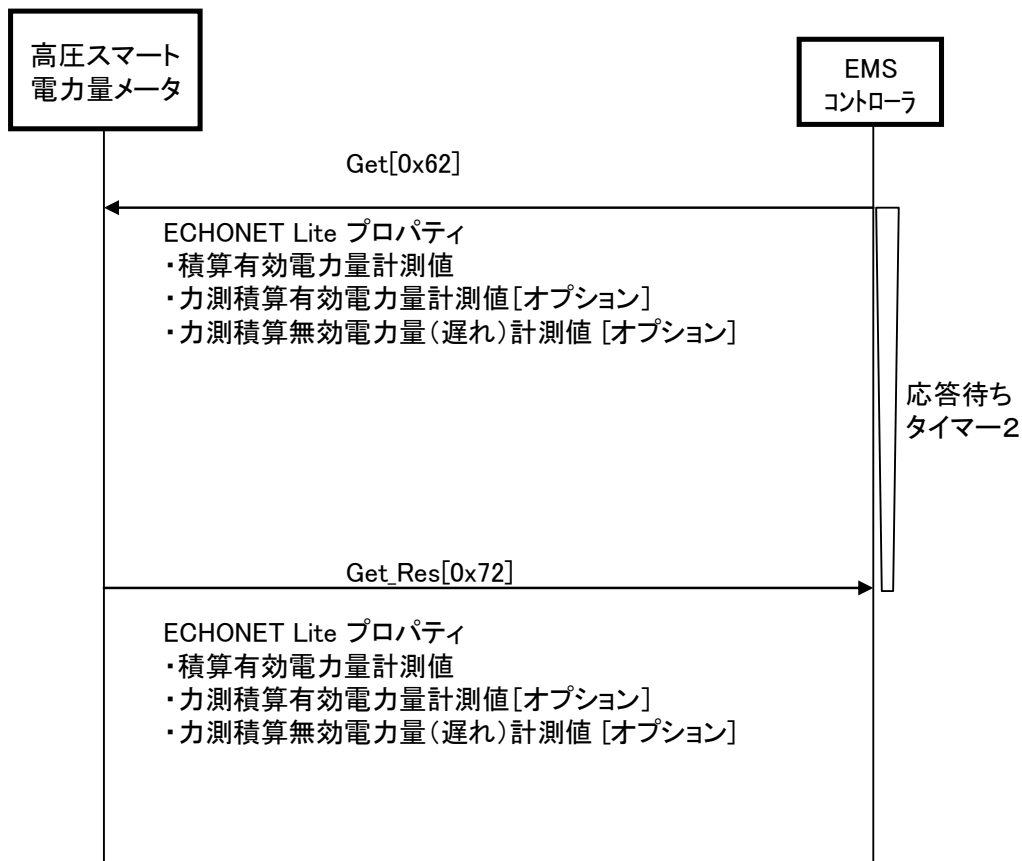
高圧スマート電力量メータ

EMS
コントローラ

Get[0x62]

ECHONET Lite プロパティ
・積算有効電力量計測値
・力測積算有効電力量計測値[オプション]
・力測積算無効電力量(遅れ)計測値 [オプション]

応答待ち
タイマー2

Get_Res[0x72]

ECHONET Lite プロパティ
・積算有効電力量計測値
・力測積算有効電力量計測値[オプション]
・力測積算無効電力量(遅れ)計測値 [オプション]